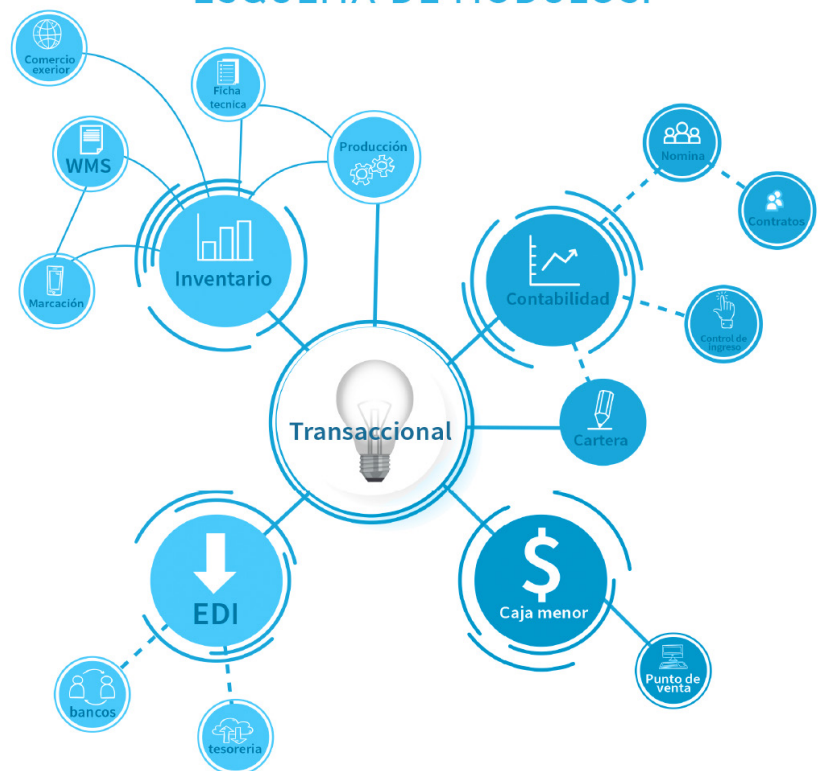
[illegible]

Comercio exerior

Ficha tecnica

WMS

Producción

Nomina

Contratos

Inventario

Contabilidad

Marcación

Control de ingreso

Transaccional

Cartera

EDI

Caja menor

Punto de venta

bancos

tesoreria